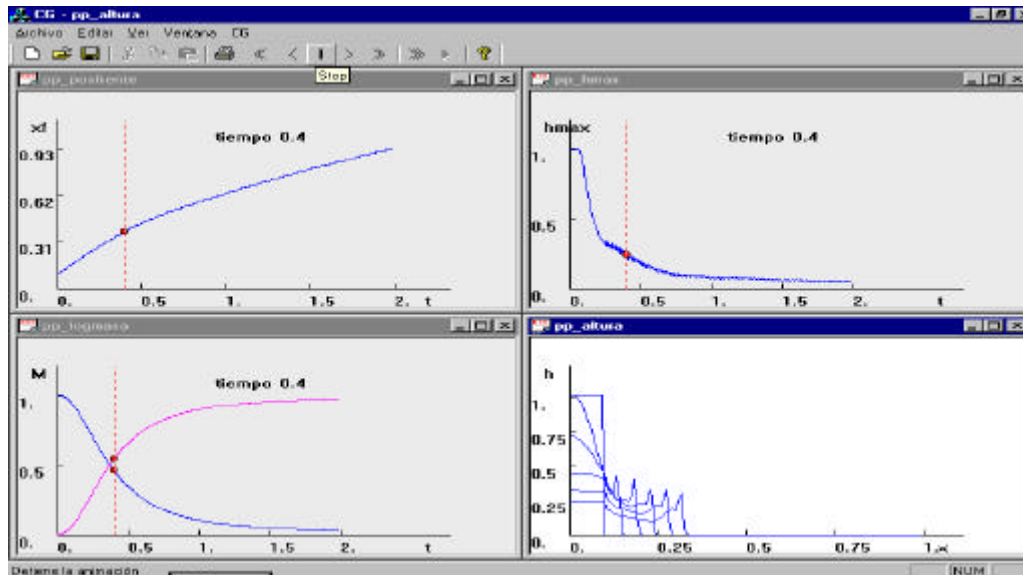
CG - pp_altura
Archivo Editar Ver Ventana CG
Stop

pp_posfrente
xf
tiempo 0.4
0.93
0.62
0.31
0.
0. 0.5 1. 1.5 2. t

pp_hmax
hmax
tiempo 0.4
1.
0.5
0.
0. 0.5 1. 1.5 2. t

pp_logmaso
M
tiempo 0.4
1.
0.5
0.
0. 0.5 1. 1.5 2. t

pp_altura
h
1.
0.75
0.5
0.25
0.
0. 0.25 0.5 0.75 1. x

Detiene la animación
NUM